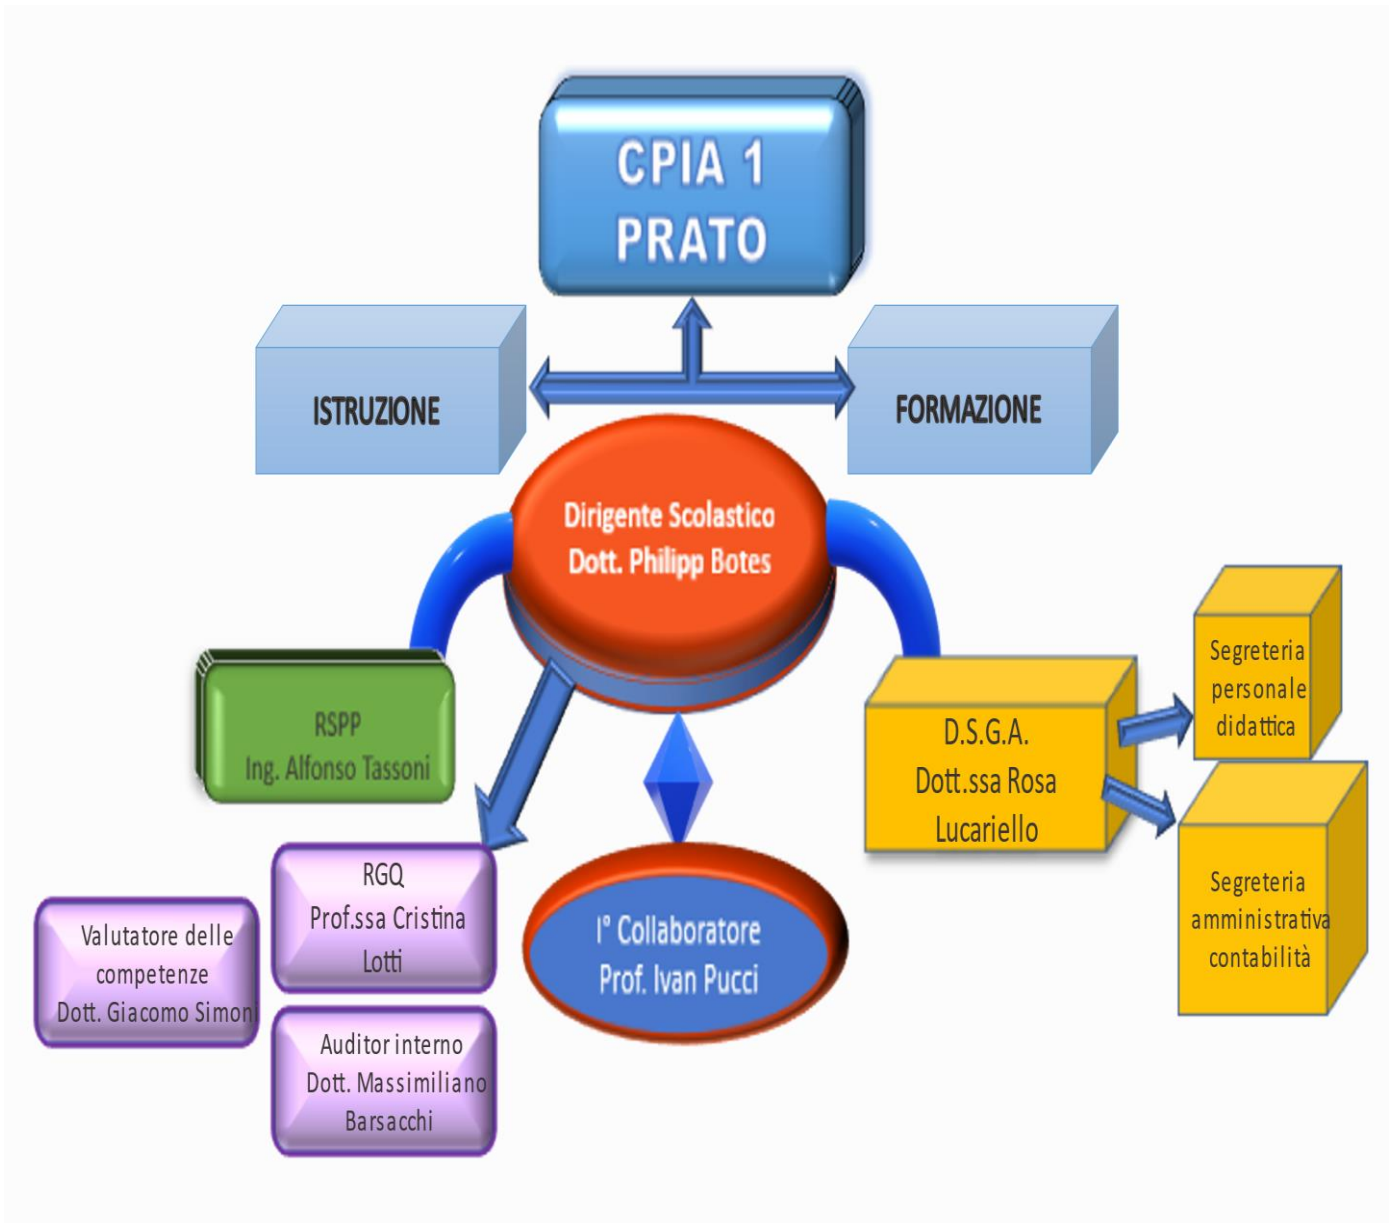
CPIA 1
PRATO

ISTRUZIONE

FORMAZIONE

Dirigente Scolastico
Dott. Philipp Botes

RSPP
Ing. Alfonso Tassoni

D.S.G.A.
Dott.ssa Rosa Lucariello

Segreteria personale didattica

Segreteria amministrativa contabilità

RGQ
Prof.ssa Cristina Lotti

Valutatore delle competenze
Dott. Giacomo Simoni

Auditor interno
Dott. Massimiliano Barsacchi

I° Collaboratore
Prof. Ivan Pucci